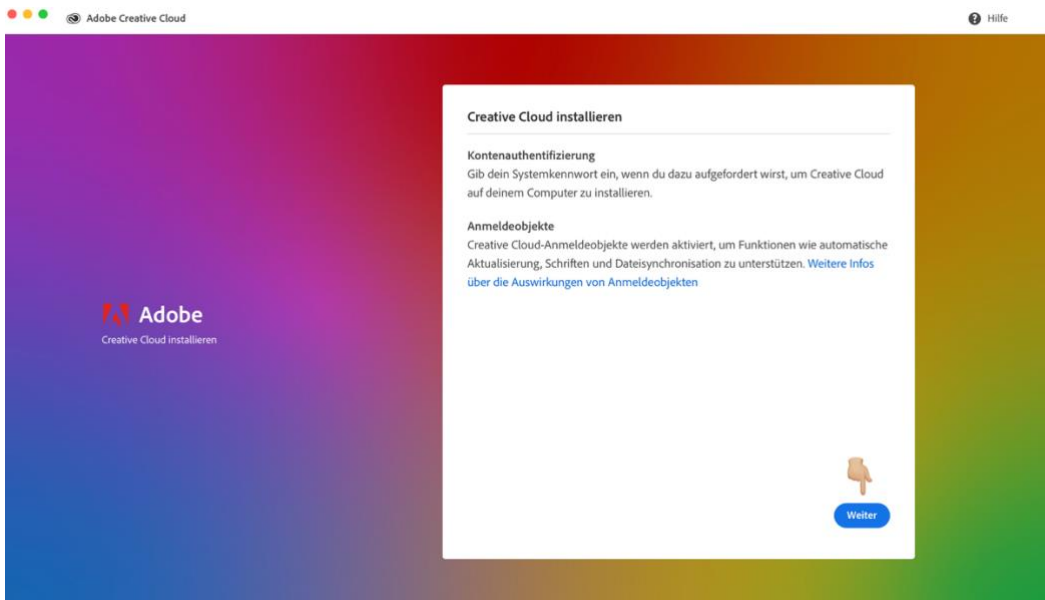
Adobe Creative Cloud

Hilfe

Adobe
Creative Cloud installieren

Creative Cloud installieren

Kontenauthentifizierung
Gib dein Systemkennwort ein, wenn du dazu aufgefordert wirst, um Creative Cloud auf deinem Computer zu installieren.

Anmeldeobjekte
Creative Cloud-Anmeldeobjekte werden aktiviert, um Funktionen wie automatische Aktualisierung, Schriften und Dateisynchronisation zu unterstützen. Weitere Infos über die Auswirkungen von Anmeldeobjekten

Weiter